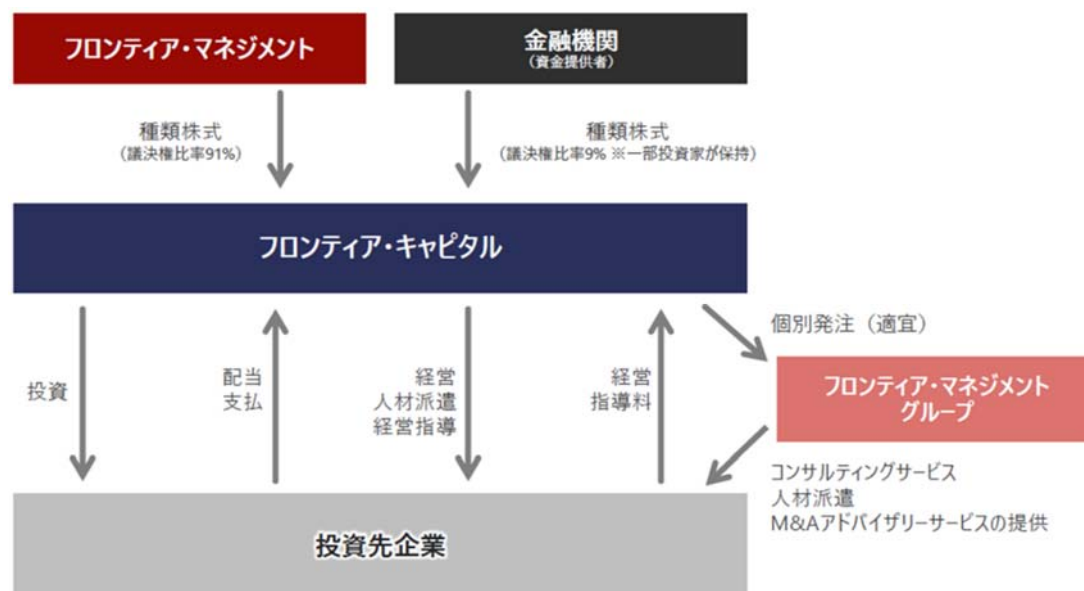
フロンティア・マネジメント

金融機関
(資金提供者)

種類株式
(議決権比率91%)

種類株式
(議決権比率9% ※一部投資家が保持)

フロンティア・キャピタル

個別発注（適宜）

投資

配当
支払

経営
人材派遣
経営指導

経営
指導料

フロンティア・マネジメント
グループ

コンサルティングサービス
人材派遣
M&Aアドバイザリーサービスの提供

投資先企業